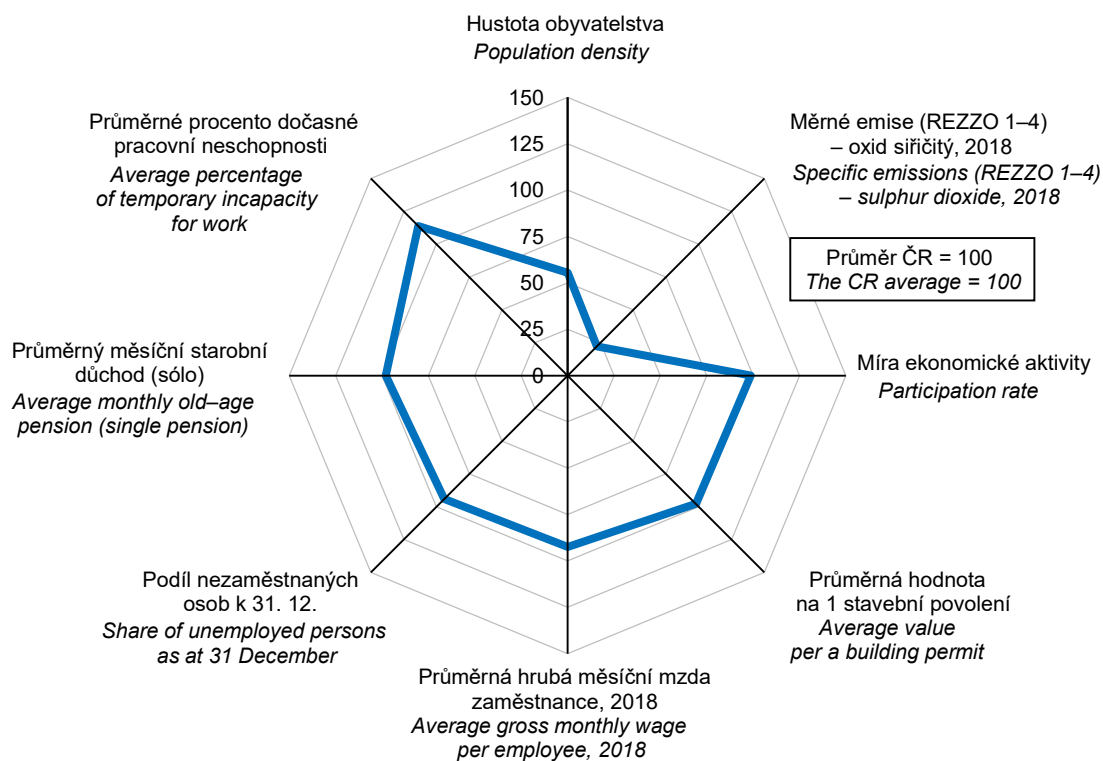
Hustota obyvatelstva
*Population density*

150
125
100
75
50
25
0

Měrné emise (REZZO 1–4) – oxid siřičitý, 2018
*Specific emissions (REZZO 1–4) – sulphur dioxide, 2018*

Průměr ČR = 100
*The CR average = 100*

Míra ekonomické aktivity
*Participation rate*

Průměrná hodnota na 1 stavební povolení
*Average value per a building permit*

Průměrná hrubá měsíční mzda zaměstnance, 2018
*Average gross monthly wage per employee, 2018*

Podíl nezaměstnaných osob k 31. 12.
*Share of unemployed persons as at 31 December*

Průměrný měsíční starobní důchod (sólo)
*Average monthly old–age pension (single pension)*

Průměrné procento dočasné pracovní neschopnosti
*Average percentage of temporary incapacity for work*